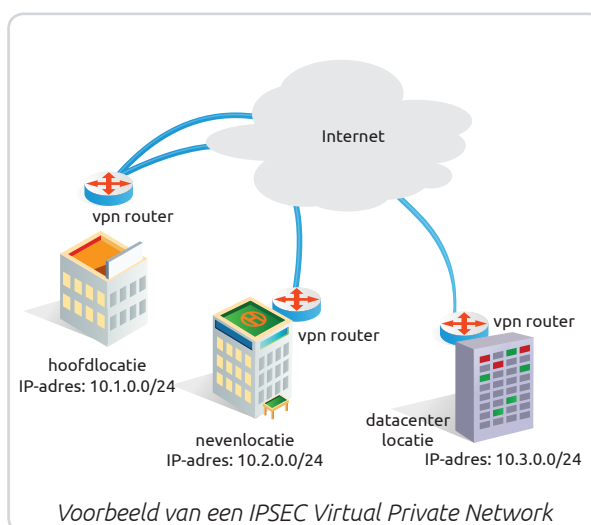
Internet

vpn router

vpn router

vpn router

hoofdlocatie
IP-adres: 10.1.0.0/24

nevenlocatie
IP-adres: 10.2.0.0/24

datacenter
locatie
IP-adres: 10.3.0.0/24

Voorbeeld van een IPSEC Virtual Private Network